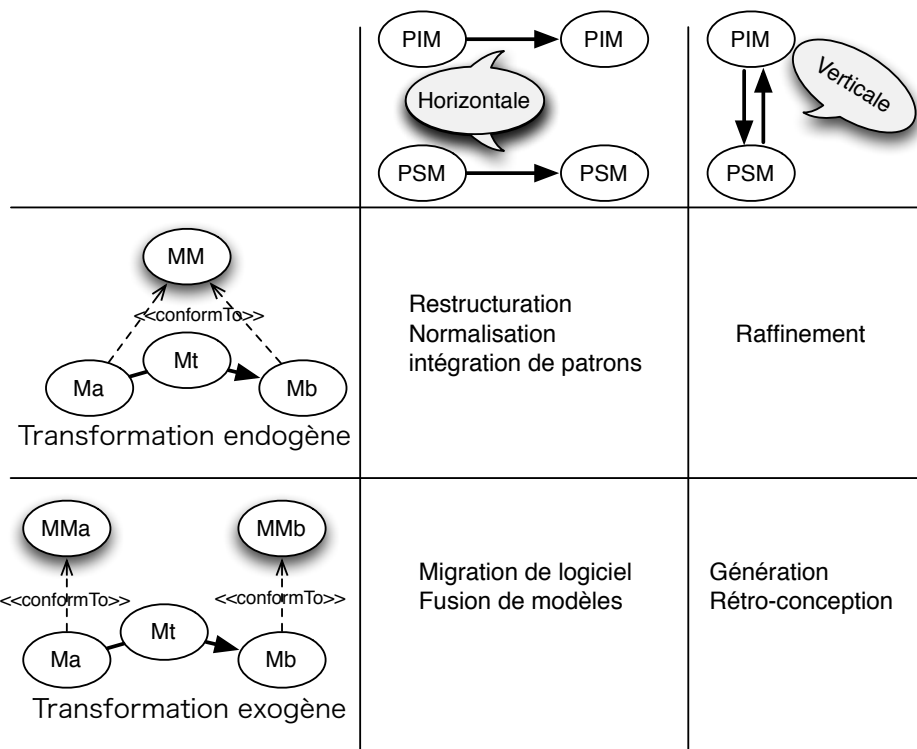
|  | PIM → PIM<br>Horizontale<br>PSM → PSM | PIM<br>Verticale<br>PSM |
|---|---|---|
| MM<br><<conformTo>><br>Mt<br>Ma Mb<br>Transformation endogène | Restructuration<br>Normalisation<br>intégration de patrons | Raffinement |
| MMa MMb<br><<conformTo>> <<conformTo>><br>Mt<br>Ma Mb<br>Transformation exogène | Migration de logiciel<br>Fusion de modèles | Génération<br>Rétro-conception |